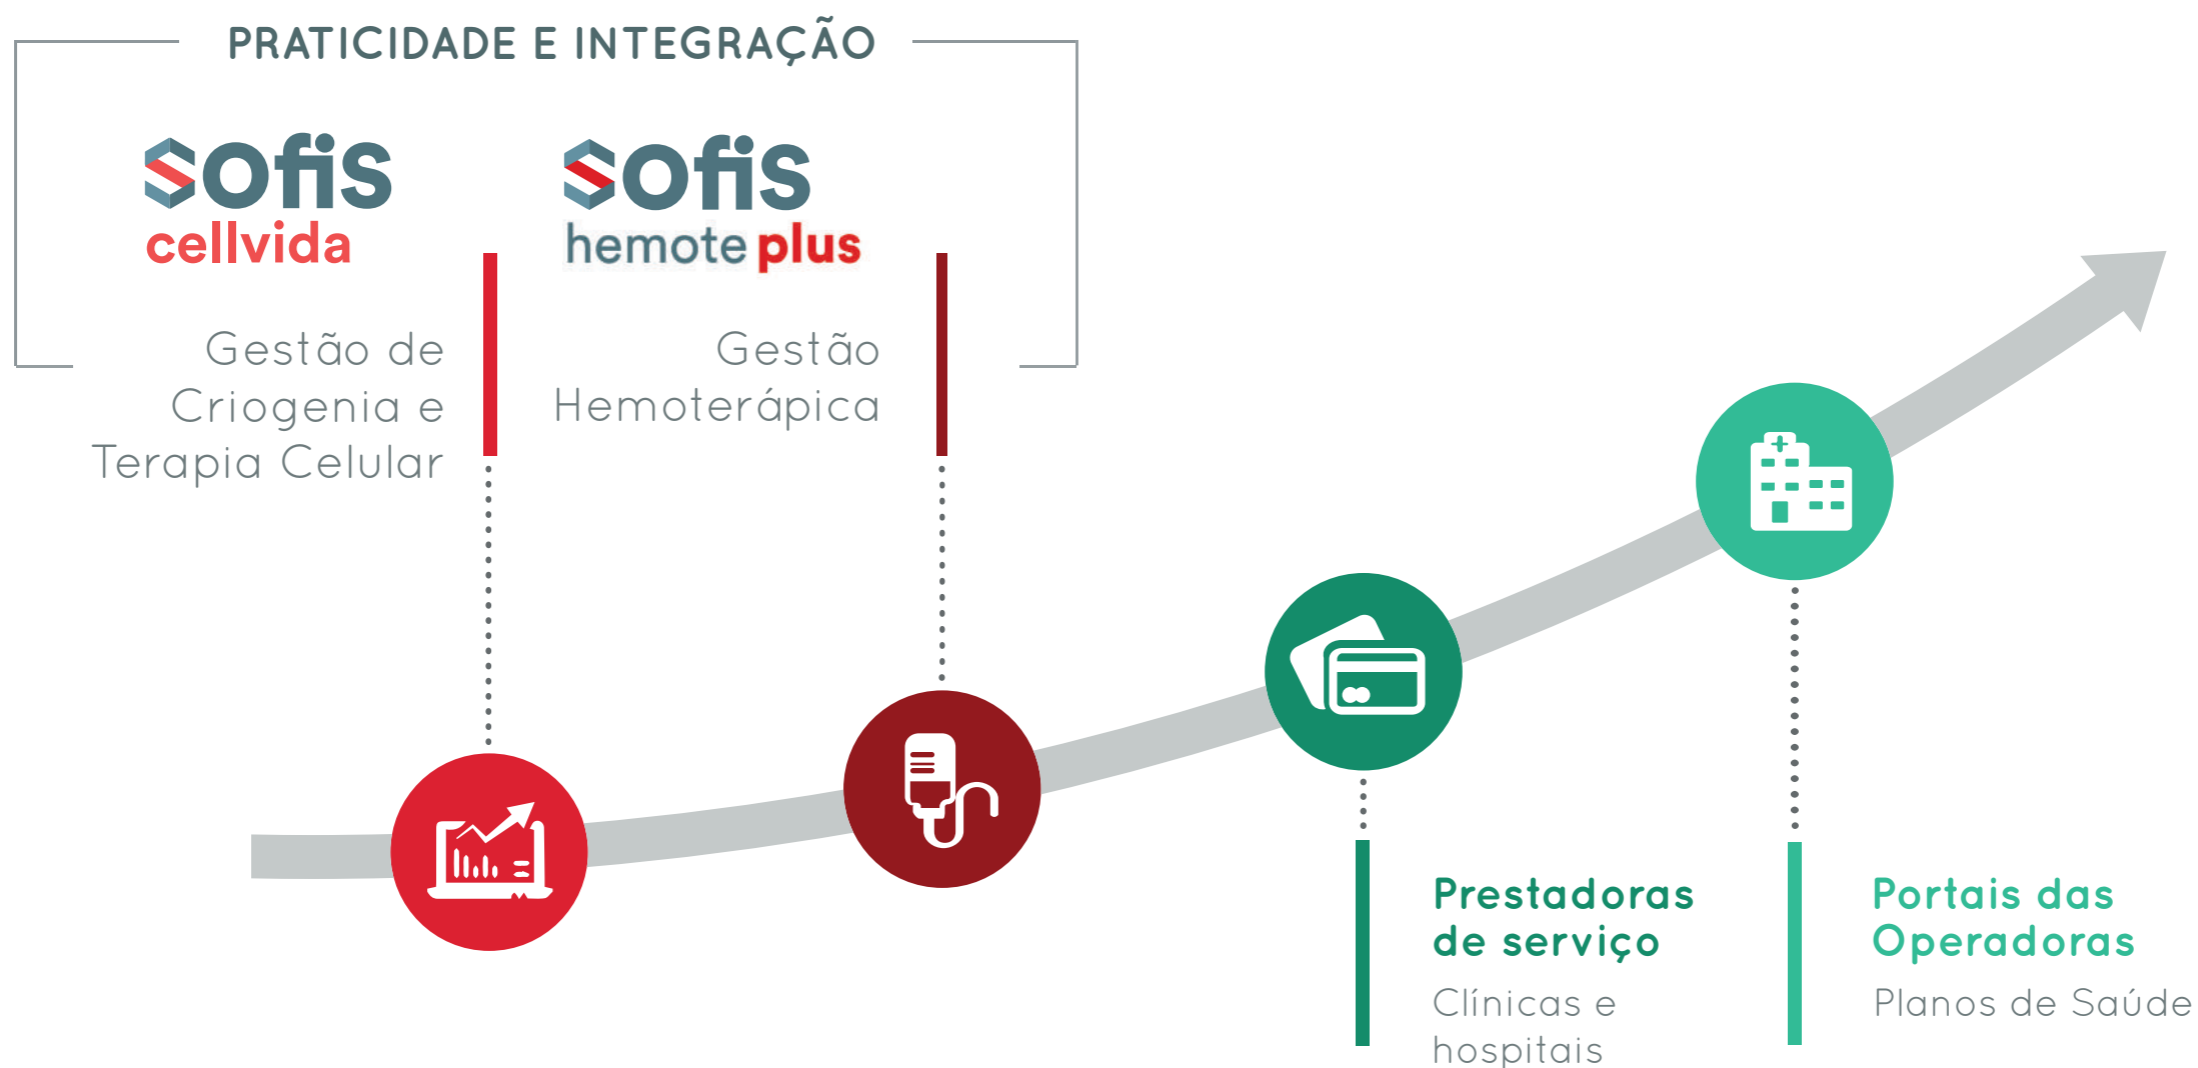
PRATICIDADE E INTEGRAÇÃO

sofis
cellvida

Gestão de Criogenia e Terapia Celular

sofis
hemote plus

Gestão Hemoterápica

Prestadoras de serviço

Clínicas e hospitais

Portais das Operadoras

Planos de Saúde